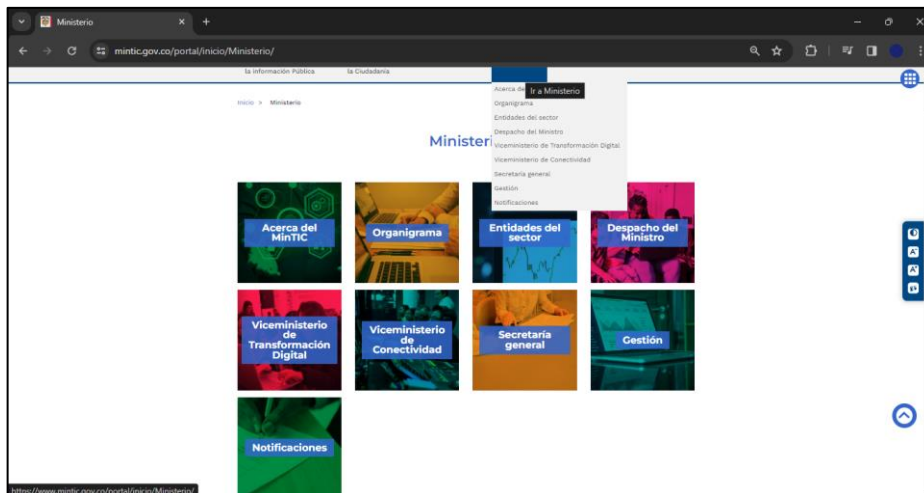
Ministerio

mintic.gov.co/portal/inicio/Ministerio/

la Información Pública
la Ciudadanía

Inicio > Ministerio

Acerca de
Ir a Ministerio
Organigrama
Entidades del sector
Despacho del Ministro
Viceministerio de Transformación Digital
Viceministerio de Conectividad
Secretaría general
Gestión
Notificaciones

Ministeri

Acerca del MinTIC

Organigrama

Entidades del sector

Despacho del Ministro

Viceministerio de Transformación Digital

Viceministerio de Conectividad

Secretaría general

Gestión

Notificaciones

https://www.mintic.gov.co/portal/inicio/Ministerio/